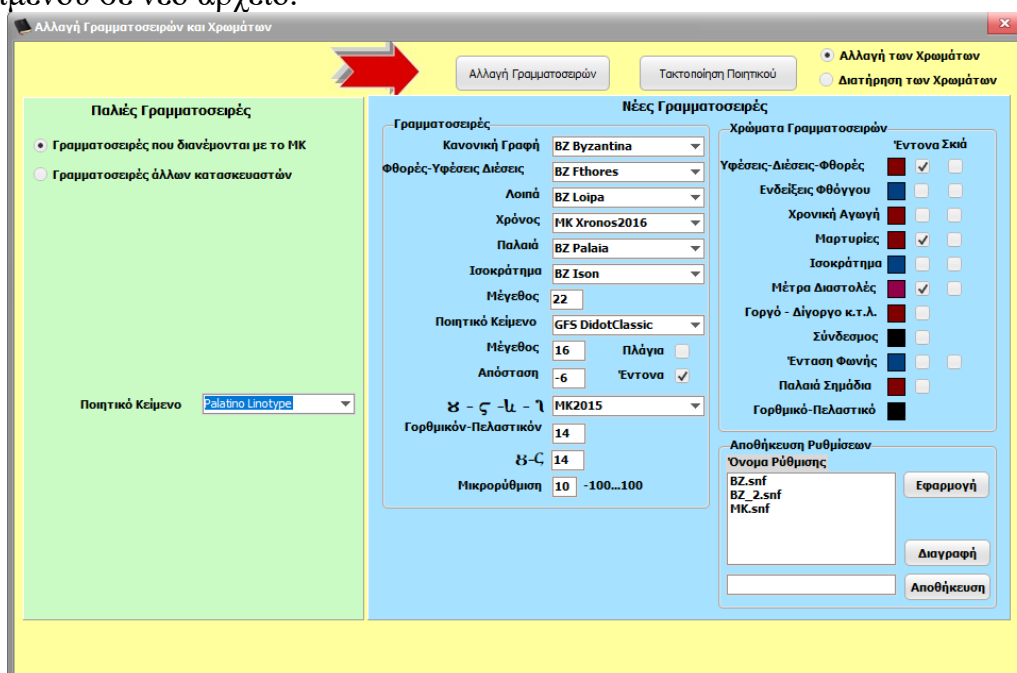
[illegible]μένου σε νέο αρχείο.

Αλλαγή Γραμματοσειρών και Χρωμάτων

Αλλαγή Γραμματοσειρών

Τακτοποίηση Ποιητικού

Αλλαγή των Χρωμάτων

Διατήρηση των Χρωμάτων

Παλιές Γραμματοσειρές

Γραμματοσειρές που διανέμονται με το ΜΚ

Γραμματοσειρές άλλων κατασκευαστών

Ποιητικό Κείμενο Palatino Linotype

Νέες Γραμματοσειρές

Γραμματοσειρές

Κανονική Γραφή BZ Byzantina

Φθορές-Υφέσεις Διέσεις BZ Fthores

Λοιπά BZ Loipa

Χρόνος MK Xronos2016

Παλαιά BZ Palaia

Ισοκράτημα BZ Ison

Μέγεθος 22

Ποιητικό Κείμενο GFS DidotClassic

Μέγεθος 16 Πλάγια

Απόσταση -6 Έντονα

ϗ - ς -ϰ - ʅ MK2015

Γορθμικόν-Πελαστικόν 14

ʓ-Ϛ 14

Μικρορύθμιση 10 -100...100

Χρώματα Γραμματοσειρών

Έντονα Σκιά

Υφέσεις-Διέσεις-Φθορές

Ενδείξεις Φθόγγου

Χρονική Αγωγή

Μαρτυρίες

Ισοκράτημα

Μέτρα Διαστολές

Γοργό - Δίγοργο κ.τ.λ.

Σύνδεσμος

Ένταση Φωνής

Παλαιά Σημάδια

Γορθμικό-Πελαστικό

Αποθήκευση Ρυθμίσεων

Όνομα Ρύθμισης

BZ.snf
BZ_2.snf
MK.snf

Εφαρμογή

Διαγραφή

Αποθήκευση